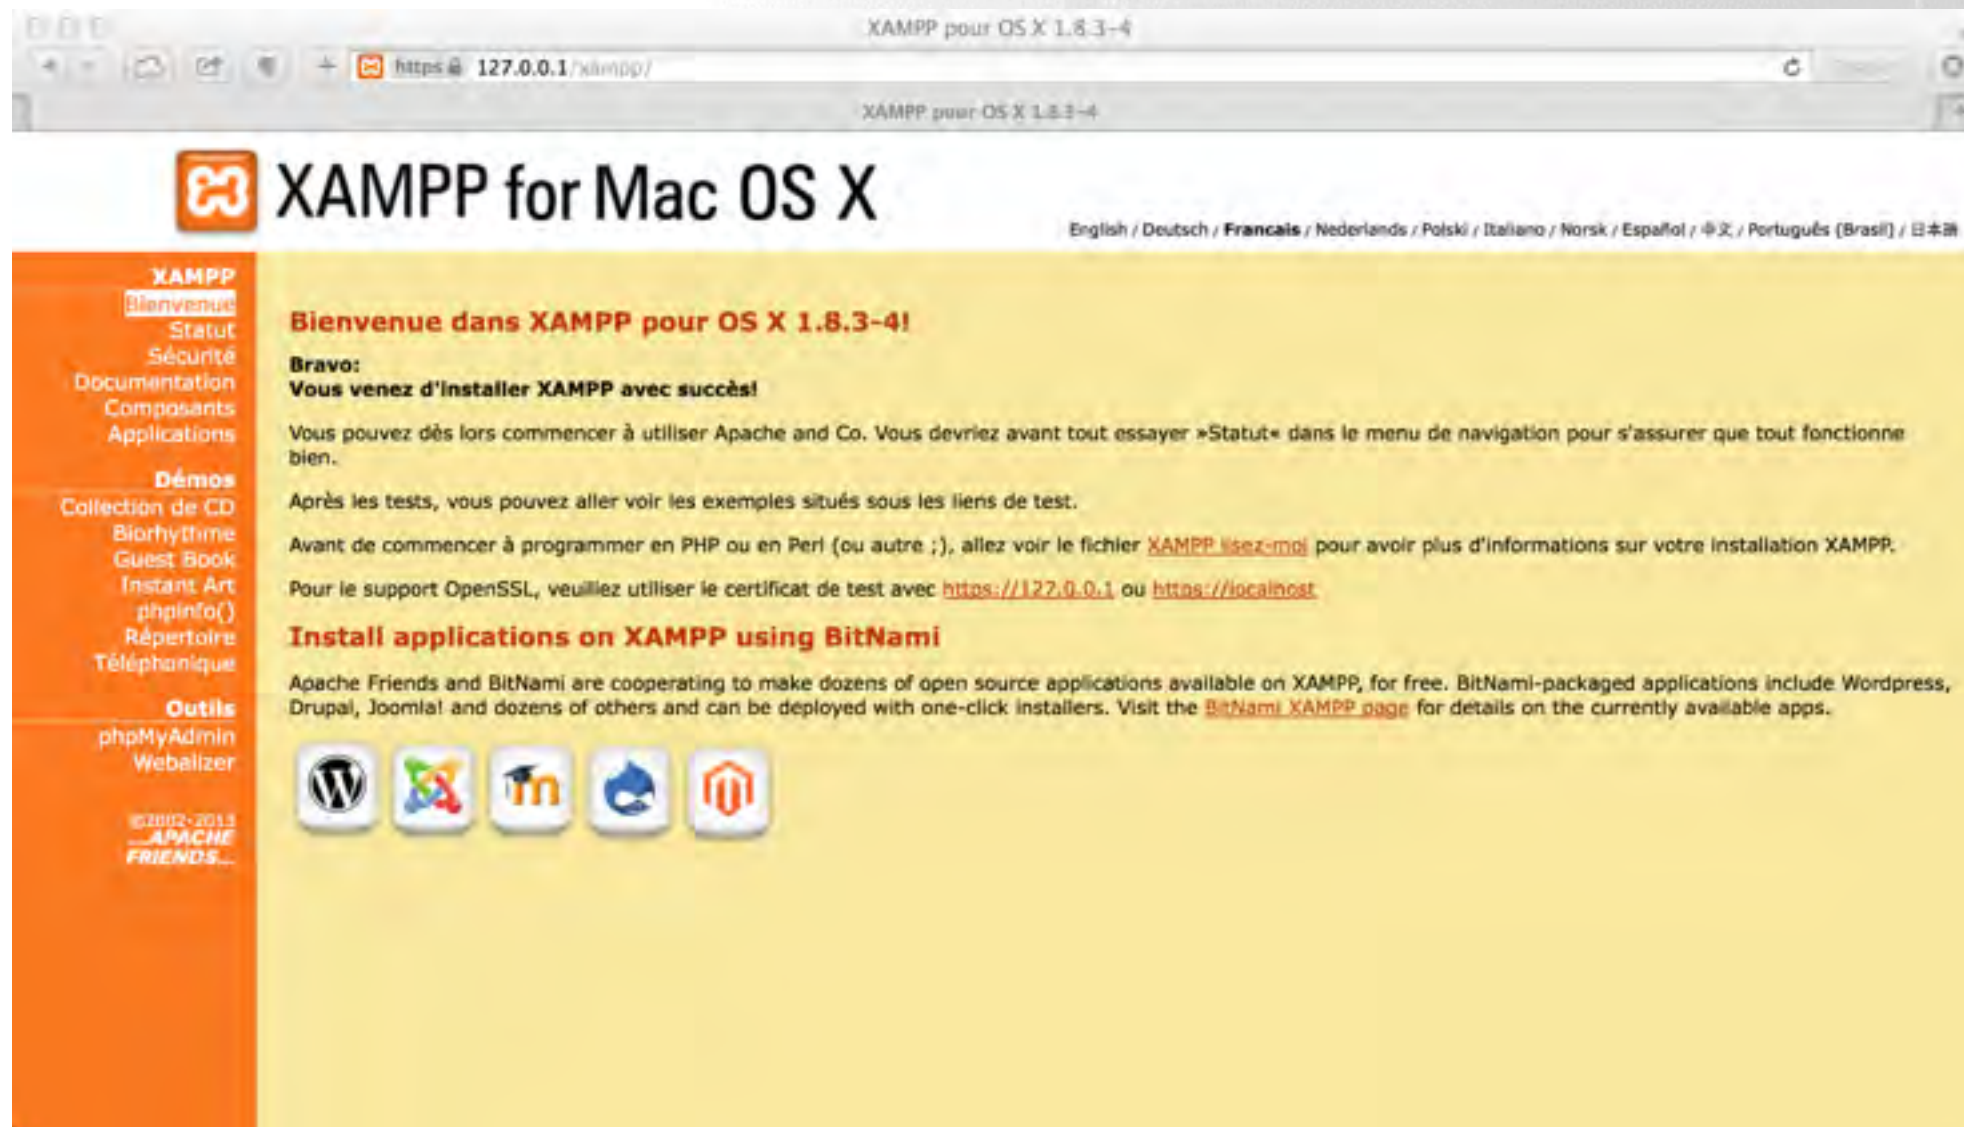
XAMPP pour OS X 1.8.3-4

https 127.0.0.1/xampp/

XAMPP pour OS X 1.8.3-4

XAMPP for Mac OS X

English / Deutsch / Francais / Nederlands / Polski / Italiano / Norsk / Español / 中文 / Português (Brasil) / 日本語

XAMPP
Bienvenue
Statut
Sécurité
Documentation
Composants
Applications

Démos
Collection de CD
Biorhythme
Guest Book
Instant Art
phpinfo()
Répertoire Téléphonique

Outils
phpMyAdmin
Webalizer

©2002-2013 ...APACHE FRIENDS...

Bienvenue dans XAMPP pour OS X 1.8.3-4!

Bravo:
Vous venez d'installer XAMPP avec succès!

Vous pouvez dès lors commencer à utiliser Apache and Co. Vous devriez avant tout essayer »Statut« dans le menu de navigation pour s'assurer que tout fonctionne bien.

Après les tests, vous pouvez aller voir les exemples situés sous les liens de test.

Avant de commencer à programmer en PHP ou en Perl (ou autre ;), allez voir le fichier XAMPP lisez-moi pour avoir plus d'informations sur votre installation XAMPP.

Pour le support OpenSSL, veuillez utiliser le certificat de test avec https://127.0.0.1 ou https://localhost

Install applications on XAMPP using BitNami

Apache Friends and BitNami are cooperating to make dozens of open source applications available on XAMPP, for free. BitNami-packaged applications include Wordpress, Drupal, Joomla! and dozens of others and can be deployed with one-click installers. Visit the BitNami XAMPP page for details on the currently available apps.